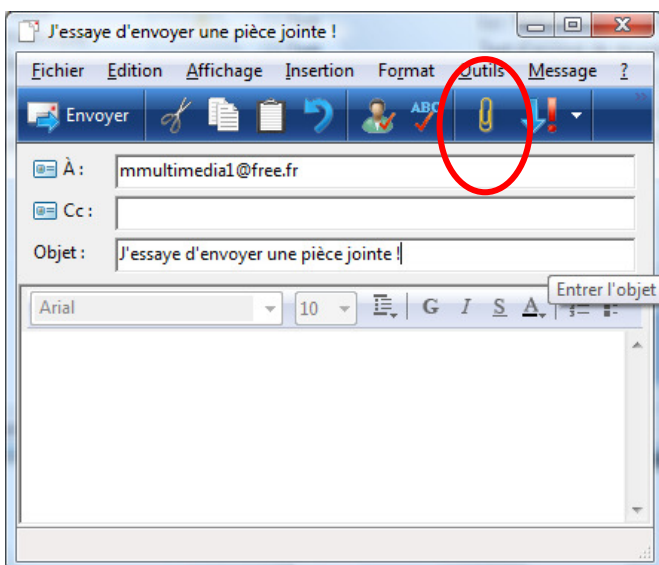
J'essaye d'envoyer une pièce jointe !

Fichier Edition Affichage Insertion Format Outils Message ?

Envoyer

À : mmultimedia1@free.fr

Cc :

Objet : J'essaye d'envoyer une pièce jointe !

Entrer l'objet

Arial 10

G I S A